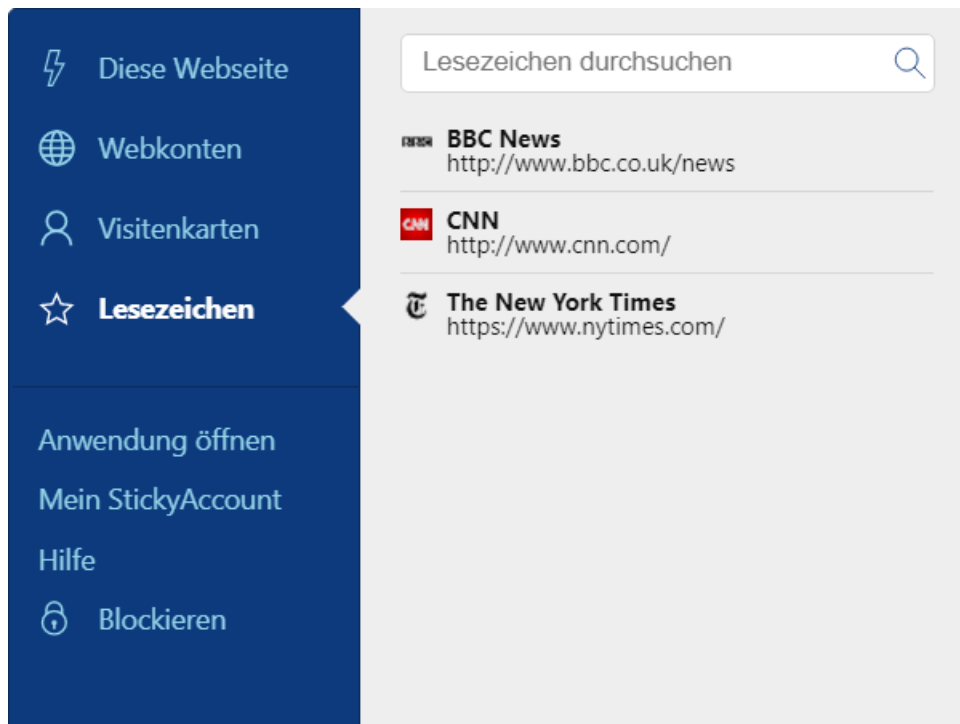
Diese Webseite
Webkonten
Visitenkarten
Lesezeichen

Anwendung öffnen
Mein StickyAccount
Hilfe
Blockieren

Lesezeichen durchsuchen

BBC
BBC News
http://www.bbc.co.uk/news

CNN
CNN
http://www.cnn.com/

The New York Times
https://www.nytimes.com/